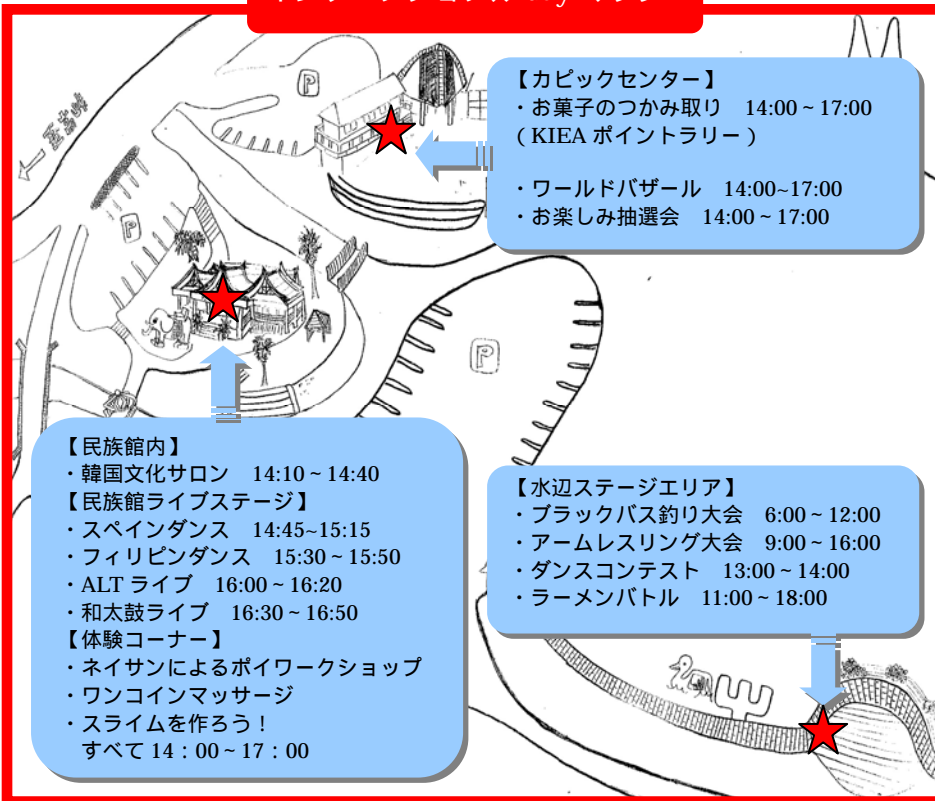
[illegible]

P

← 五面荘

P

P

【カピックセンター】
・お菓子のつかみ取り　14:00 ~ 17:00
（KIEA ポイントラリー）

・ワールドバザール　14:00~17:00
・お楽しみ抽選会　14:00 ~ 17:00

【民族館内】
・韓国文化サロン　14:10 ~ 14:40
【民族館ライブステージ】
・スペインダンス　14:45~15:15
・フィリピンダンス　15:30 ~ 15:50
・ALT ライブ　16:00 ~ 16:20
・和太鼓ライブ　16:30 ~ 16:50
【体験コーナー】
・ネイサンによるポイワークショップ
・ワンコインマッサージ
・スライムを作ろう！
すべて 14：00 ~ 17：00

【水辺ステージエリア】
・ブラックバス釣り大会　6:00 ~ 12:00
・アームレスリング大会　9:00 ~ 16:00
・ダンスコンテスト　13:00 ~ 14:00
・ラーメンバトル　11:00 ~ 18:00